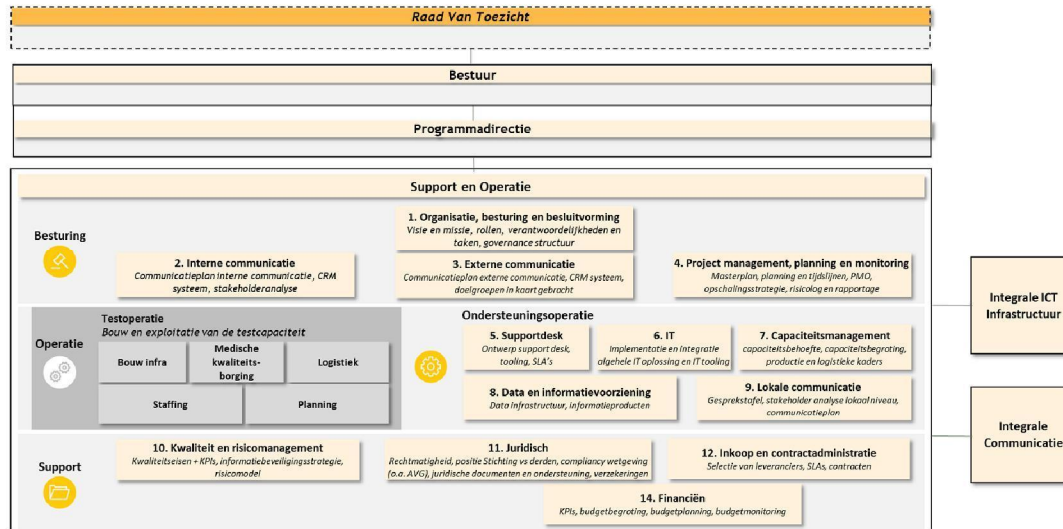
Raad Van Toezicht

Bestuur

Programmadirectie

Support en Operatie

Besturing

1. Organisatie, besturing en besluitvorming
Visie en missie, rollen, verantwoordelijkheden en taken, governance structuur

2. Interne communicatie
Communicatieplan interne communicatie, CRM systeem, stakeholderanalyse

3. Externe communicatie
Communicatieplan externe communicatie, CRM systeem, doelgroepen in kaart gebracht

4. Project management, planning en monitoring
Masterplan, planning en tijdslijnen, PMO, opschalingsstrategie, risicolog en rapportage

Operatie

Testoperatie
Bouw en exploitatie van de testcapaciteit

Bouw infra

Medische kwaliteitsborging

Logistiek

Staffing

Planning

Ondersteuningsoperatie

5. Supportdesk
Ontwerp support desk, tooling, SLA's

6. IT
Implementatie en integratie algehele IT oplossing en IT tooling

7. Capaciteitsmanagement
capaciteitsbehoefte, capaciteitsbegroting, productie en logistieke kaders

8. Data en informatievoorziening
Data infrastructuur, informatieproducten

9. Lokale communicatie
Gespreksstafel, stakeholder analyse lokaal niveau, communicatieplan

Support

10. Kwaliteit en risicomanagement
Kwaliteitseisen + KPIs, informatiebeveiligingsstrategie, risicomodel

11. Juridisch
Rechtmatigheid, positie Stichting vs derden, compliancy wetgeving (o.a. AVG), juridische documenten en ondersteuning, verzekeringen

12. Inkoop en contractadministratie
Selectie van leveranciers, SLAs, contracten

14. Financiën
KPIs, budgetbegroting, budgetplanning, budgetmonitoring

Integrale ICT Infrastructuur

Integrale Communicatie